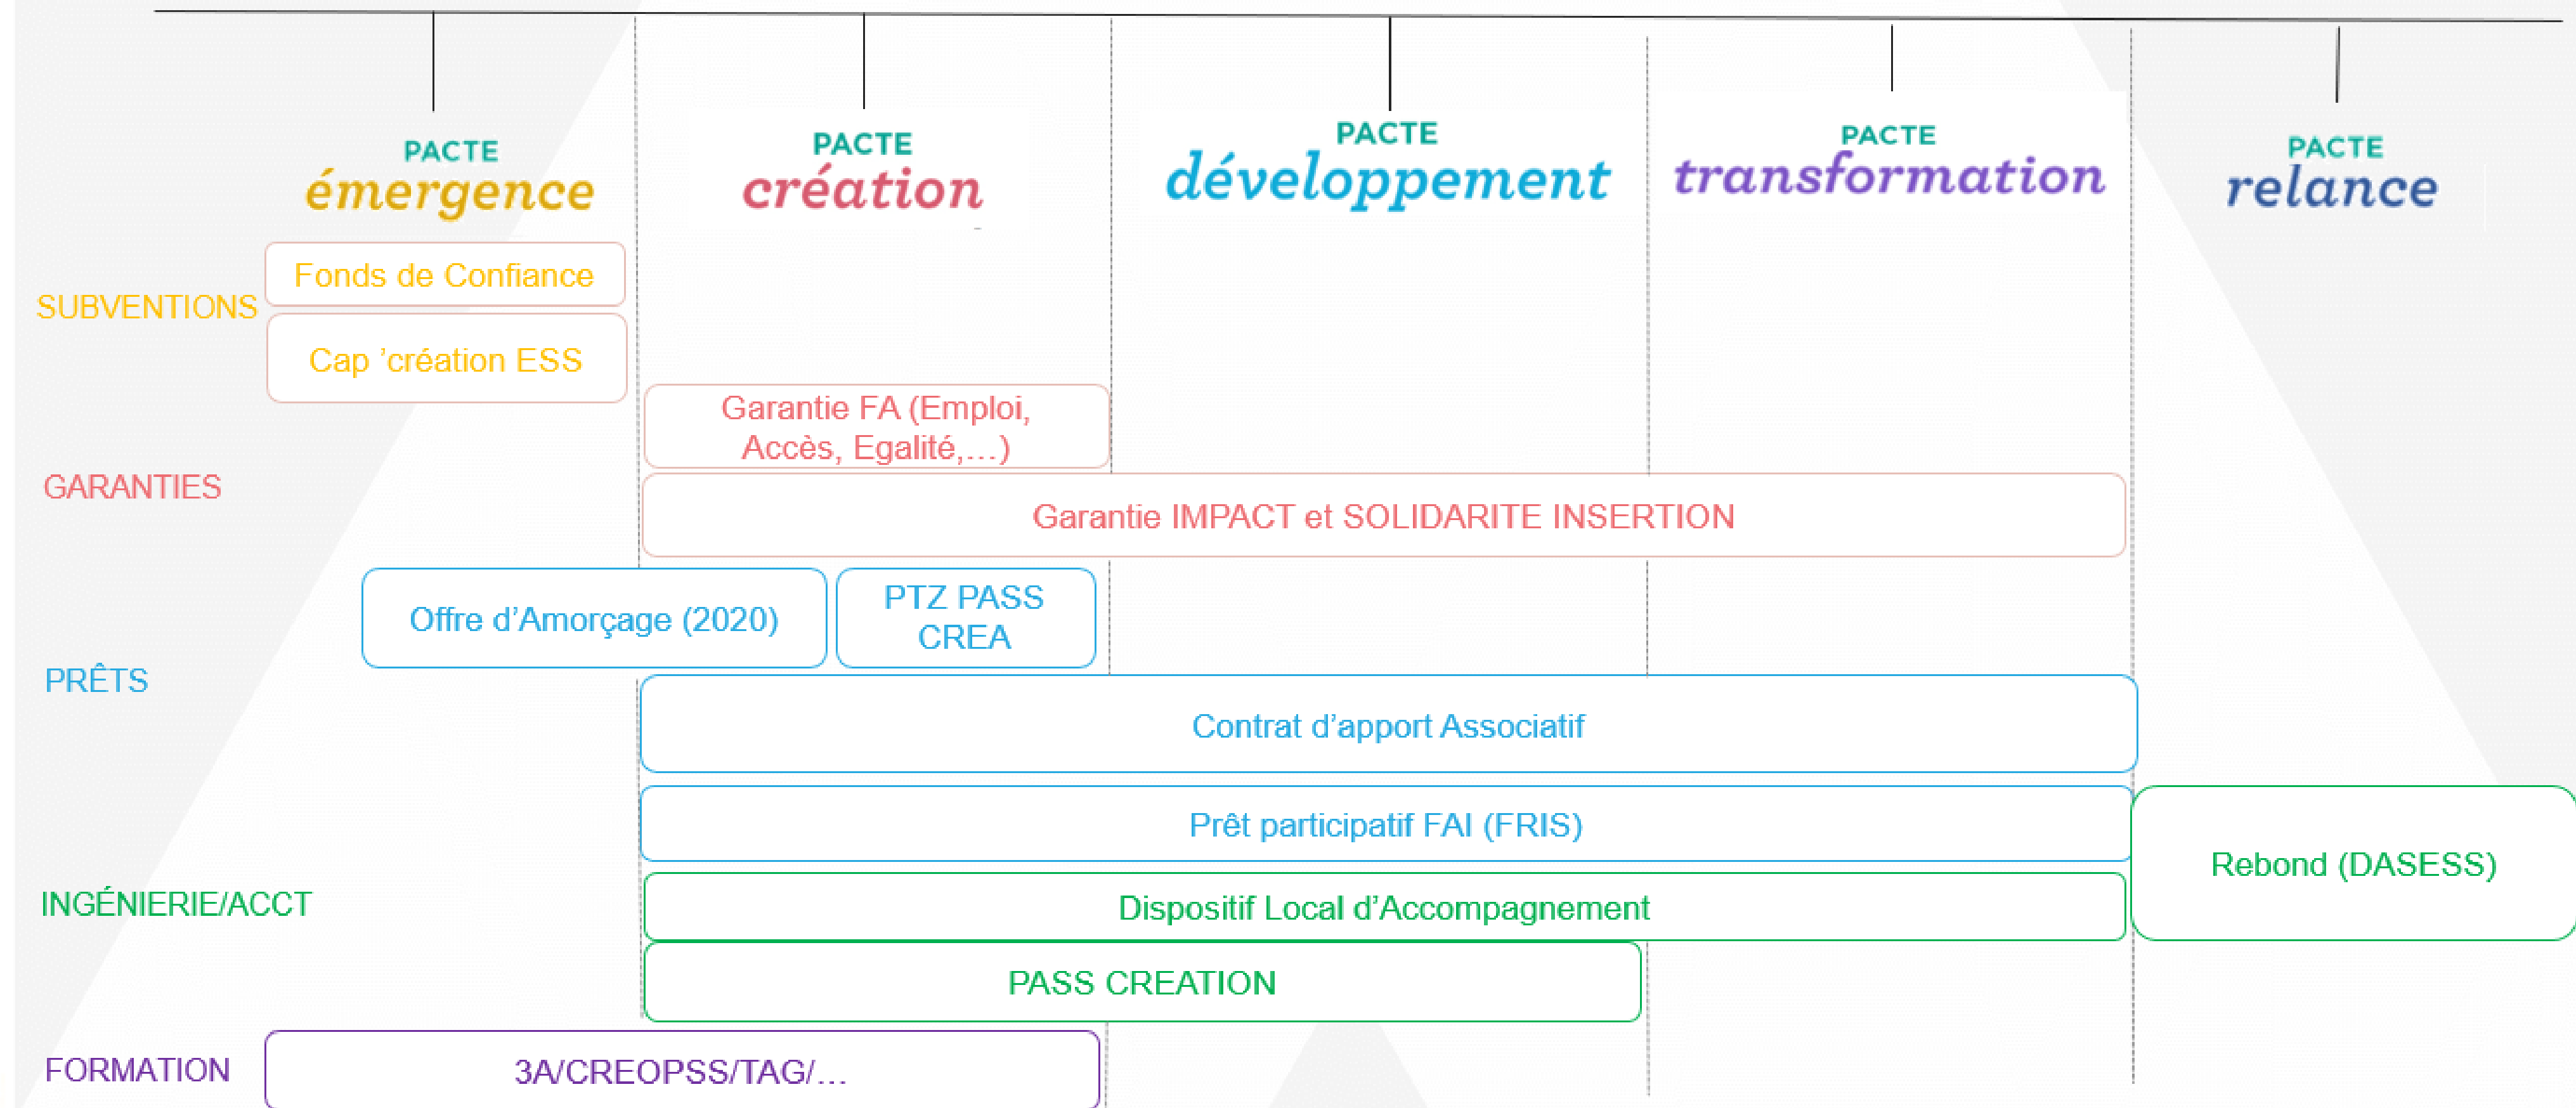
PACTE
émergence

PACTE
création

PACTE
développement

PACTE
transformation

PACTE
relance

SUBVENTIONS

Fonds de Confiance

Cap ’création ESS

GARANTIES

Garantie FA (Emploi, Accès, Egalité,…)

Garantie IMPACT et SOLIDARITE INSERTION

PRÊTS

Offre d’Amorçage (2020)

PTZ PASS CREA

Contrat d’apport Associatif

Prêt participatif FAI (FRIS)

INGÉNIERIE/ACCT

Dispositif Local d’Accompagnement

Rebond (DASESS)

PASS CREATION

FORMATION

3A/CREOPSS/TAG/…